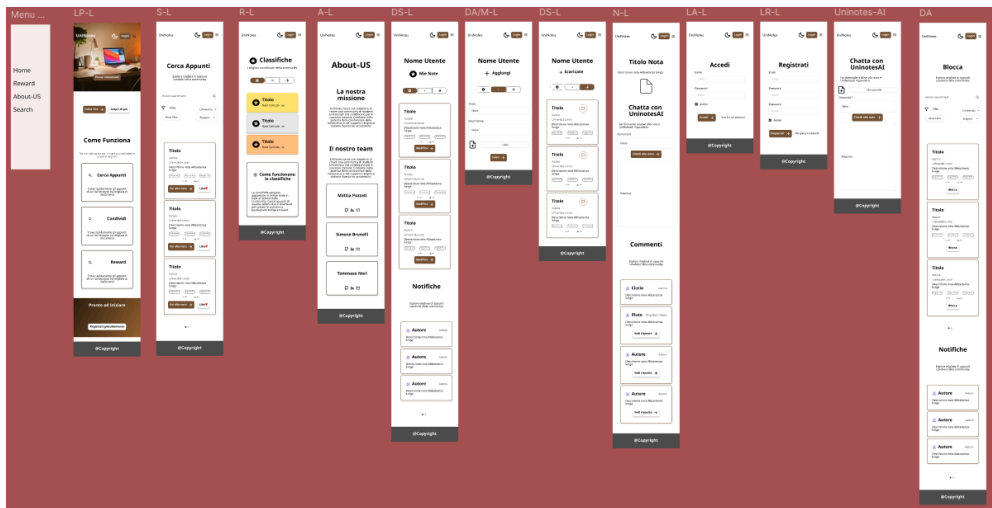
Menu ...

Home
Reward
About-US
Search

LP-L

Come Funziona

Cerca Appunti

Condividi

Reward

Pronto ad Iniziare

@Copyright

S-L

Cerca Appunti

Titolo

Titolo

Titolo

@Copyright

R-L

Classifiche

Titolo

Titolo

Titolo

Come funzionano le classifiche

@Copyright

A-L

About-US

La nostra missione

Il nostro team

Mattia Pozzati

Simone Brunelli

Tommaso Neri

@Copyright

DS-L

Nome Utente

Mie Note

Titolo

Titolo

Titolo

Notifiche

Autore

Autore

Autore

@Copyright

DA/M-L

Nome Utente

Aggiungi

@Copyright

DS-L

Nome Utente

Scaricate

Titolo

Titolo

Titolo

@Copyright

N-L

Titolo Nota

Chatta con UninotesAI

Commenti

@Copyright

LA-L

Accedi

@Copyright

LR-L

Registrati

@Copyright

Uninotes-AI

Chatta con UninotesAI

@Copyright

DA

Blocca

Titolo

Titolo

Titolo

Notifiche

Autore

Autore

Autore

@Copyright